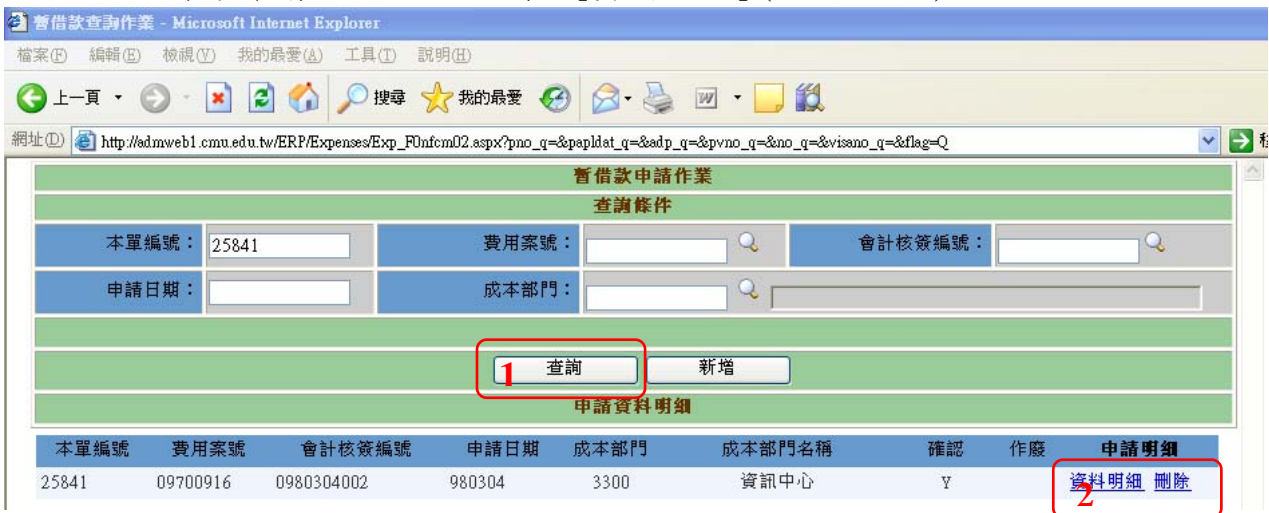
暫借款查詢作業 - Microsoft Internet Explorer

檔案(F) 編輯(E) 檢視(V) 我的最愛(A) 工具(T) 說明(H)

上一頁 搜尋 我的最愛

網址(D) http://admweb1.cmu.edu.tw/ERP/Expenses/Exp_F0nfcm02.aspx?pno_q=&papldat_q=&adp_q=&pvno_q=&no_q=&visano_q=&flag=Q

暫借款申請作業

查詢條件

本單編號： 25841 費用案號： 會計核簽編號：

申請日期： 成本部門：

1 查詢 新增

申請資料明細

| 本單編號 | 費用案號 | 會計核簽編號 | 申請日期 | 成本部門 | 成本部門名稱 | 確認 | 作廢 | 申請明細 |
|---|---|---|---|---|---|---|---|---|
| 25841 | 09700916 | 0980304002 | 980304 | 3300 | 資訊中心 | Y | | 資料明細 刪除 |

2